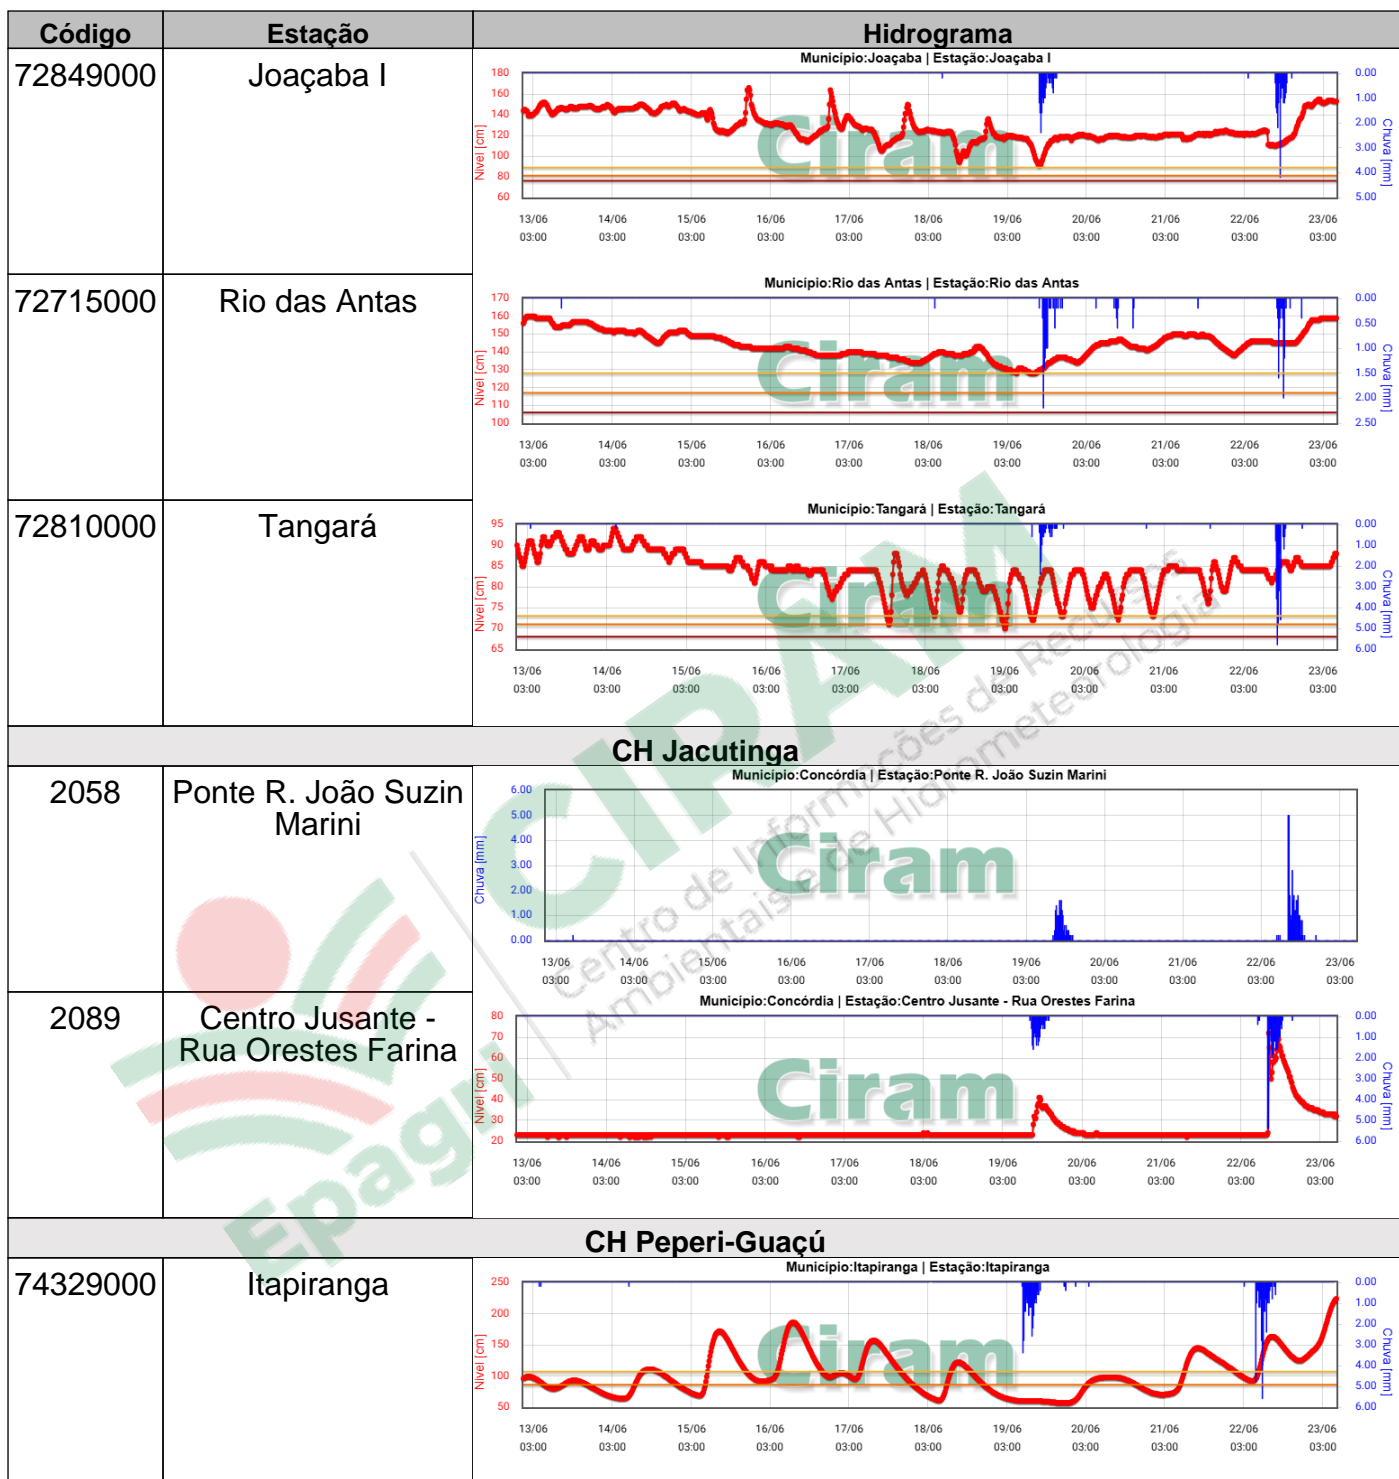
| Código | Estação | Hidrograma |
|---|---|---|
| 72849000 | Joaçaba I | Município:Joaçaba \| Estação:Joaçaba I<br>Nível [cm] 180 160 140 120 100 80 60<br>Chuva [mm] 0.00 1.00 2.00 3.00 4.00 5.00<br>13/06 03:00 14/06 03:00 15/06 03:00 16/06 03:00 17/06 03:00 18/06 03:00 19/06 03:00 20/06 03:00 21/06 03:00 22/06 03:00 23/06 03:00<br>Ciram |
| 72715000 | Rio das Antas | Município:Rio das Antas \| Estação:Rio das Antas<br>Nível [cm] 170 160 150 140 130 120 110 100<br>Chuva [mm] 0.00 0.50 1.00 1.50 2.00 2.50<br>13/06 03:00 14/06 03:00 15/06 03:00 16/06 03:00 17/06 03:00 18/06 03:00 19/06 03:00 20/06 03:00 21/06 03:00 22/06 03:00 23/06 03:00<br>Ciram |
| 72810000 | Tangará | Município:Tangará \| Estação:Tangará<br>Nível [cm] 95 90 85 80 75 70 65<br>Chuva [mm] 0.00 1.00 2.00 3.00 4.00 5.00 6.00<br>13/06 03:00 14/06 03:00 15/06 03:00 16/06 03:00 17/06 03:00 18/06 03:00 19/06 03:00 20/06 03:00 21/06 03:00 22/06 03:00 23/06 03:00<br>Ciram |
| CH Jacutinga | | |
| 2058 | Ponte R. João Suzin Marini | Município:Concórdia \| Estação:Ponte R. João Suzin Marini<br>Chuva [mm] 6.00 5.00 4.00 3.00 2.00 1.00 0.00<br>13/06 03:00 14/06 03:00 15/06 03:00 16/06 03:00 17/06 03:00 18/06 03:00 19/06 03:00 20/06 03:00 21/06 03:00 22/06 03:00 23/06 03:00<br>Ciram |
| 2089 | Centro Jusante - Rua Orestes Farina | Município:Concórdia \| Estação:Centro Jusante - Rua Orestes Farina<br>Nível [cm] 80 70 60 50 40 30 20<br>Chuva [mm] 0.00 1.00 2.00 3.00 4.00 5.00 6.00<br>13/06 03:00 14/06 03:00 15/06 03:00 16/06 03:00 17/06 03:00 18/06 03:00 19/06 03:00 20/06 03:00 21/06 03:00 22/06 03:00 23/06 03:00<br>Ciram |
| CH Peperi-Guaçú | | |
| 74329000 | Itapiranga | Município:Itapiranga \| Estação:Itapiranga<br>Nível [cm] 250 200 150 100 50<br>Chuva [mm] 0.00 1.00 2.00 3.00 4.00 5.00 6.00<br>13/06 03:00 14/06 03:00 15/06 03:00 16/06 03:00 17/06 03:00 18/06 03:00 19/06 03:00 20/06 03:00 21/06 03:00 22/06 03:00 23/06 03:00<br>Ciram |

CIRAM Centro de Informações de Recursos Ambientais e de Hidrometeorologia
Epagri